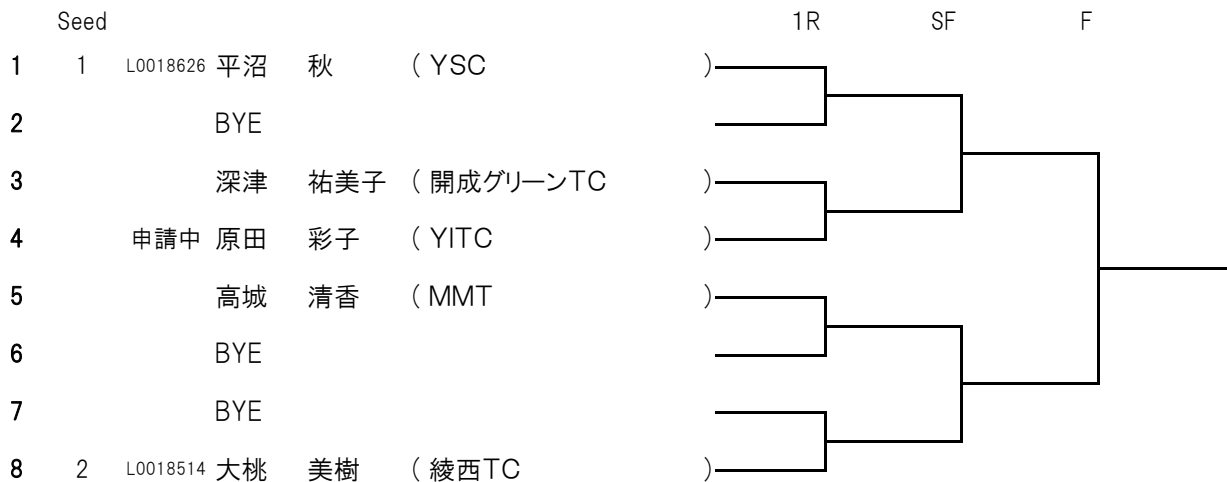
| | Seed | | | | |
|---|---|---|---|---|---|
| 1 | 1 | L0018626 | 平沼 | 秋 | ( YSC ) |
| 2 | | | BYE | | |
| 3 | | | 深津 | 祐美子 | ( 開成グリーンTC ) |
| 4 | | 申請中 | 原田 | 彩子 | ( YITC ) |
| 5 | | | 高城 | 清香 | ( MMT ) |
| 6 | | | BYE | | |
| 7 | | | BYE | | |
| 8 | 2 | L0018514 | 大桃 | 美樹 | ( 綾西TC ) |

1R SF F